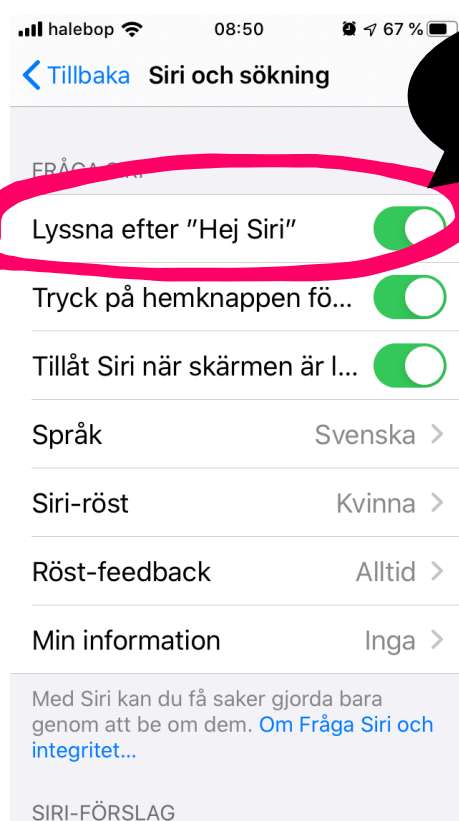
halebop 08:50 67 %

Tillbaka Siri och sökning

FRÅGA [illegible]

Lyssna efter ”Hej Siri”

Tryck på hemknappen fö...

Tillåt Siri när skärmen är l...

Språk Svenska

Siri-röst Kvinna

Röst-feedback Alltid

Min information Inga

Med Siri kan du få saker gjorda bara genom att be om dem. Om Fråga Siri och integritet...

SIRI-FÖRSLAG